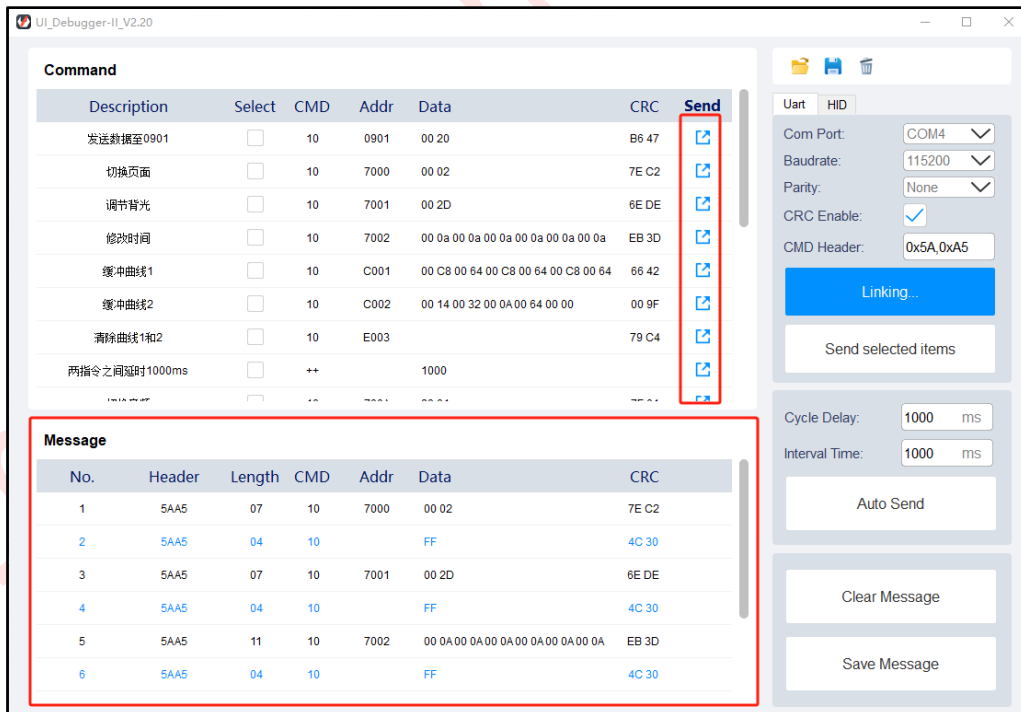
UI_Debugger-II_V2.20

Command

| Description | Select | CMD | Addr | Data | CRC | Send |
|---|---|---|---|---|---|---|
| 发送数据至0901 | | 10 | 0901 | 00 20 | B6 47 | |
| 切换页面 | | 10 | 7000 | 00 02 | 7E C2 | |
| 调节背光 | | 10 | 7001 | 00 2D | 6E DE | |
| 修改时间 | | 10 | 7002 | 00 0a 00 0a 00 0a 00 0a 00 0a 00 0a | EB 3D | |
| 缓冲曲线1 | | 10 | C001 | 00 C8 00 64 00 C8 00 64 00 C8 00 64 | 66 42 | |
| 缓冲曲线2 | | 10 | C002 | 00 14 00 32 00 0A 00 64 00 00 | 00 9F | |
| 清除曲线1和2 | | 10 | E003 | | 79 C4 | |
| 两指令之间延时1000ms | | ++ | | 1000 | | |

Message

| No. | Header | Length | CMD | Addr | Data | CRC |
|---|---|---|---|---|---|---|
| 1 | 5AA5 | 07 | 10 | 7000 | 00 02 | 7E C2 |
| 2 | 5AA5 | 04 | 10 | | FF | 4C 30 |
| 3 | 5AA5 | 07 | 10 | 7001 | 00 2D | 6E DE |
| 4 | 5AA5 | 04 | 10 | | FF | 4C 30 |
| 5 | 5AA5 | 11 | 10 | 7002 | 00 0A 00 0A 00 0A 00 0A 00 0A 00 0A | EB 3D |
| 6 | 5AA5 | 04 | 10 | | FF | 4C 30 |

Uart HID

Com Port: COM4
Baudrate: 115200
Parity: None
CRC Enable:
CMD Header: 0x5A,0xA5

Linking...

Send selected items

Cycle Delay: 1000 ms
Interval Time: 1000 ms

Auto Send

Clear Message

Save Message